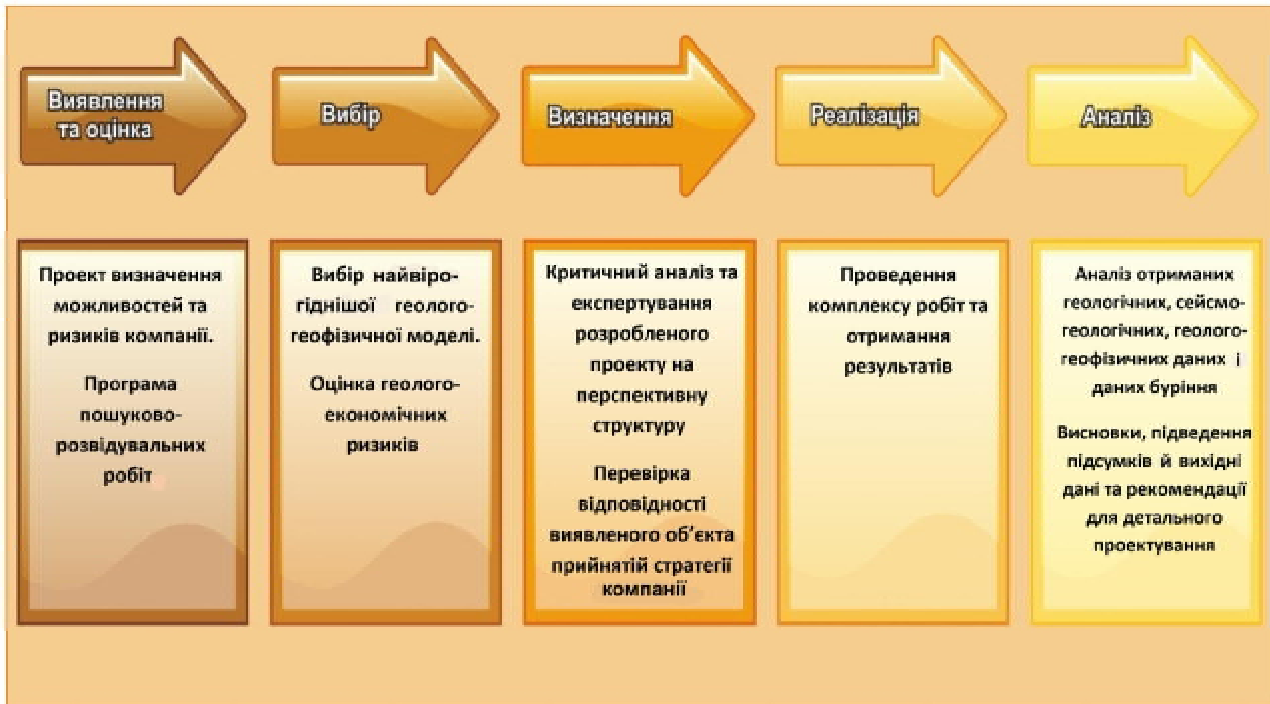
Виявлення та оцінка

Вибір

Визначення

Реалізація

Аналіз

Проект визначення можливостей та ризиків компанії.

Програма пошуково-розвідувальних робіт

Вибір найвірогіднішої геолого-геофізичної моделі.

Оцінка геолого-економічних ризиків

Критичний аналіз та експертування розробленого проекту на перспективну структуру

Перевірка відповідності виявленого об'єкта прийнятій стратегії компанії

Проведення комплексу робіт та отримання результатів

Аналіз отриманих геологічних, сейсмогеологічних, геолого-геофізичних даних і даних буріння

Висновки, підведення підсумків й вихідні дані та рекомендації для детального проектування